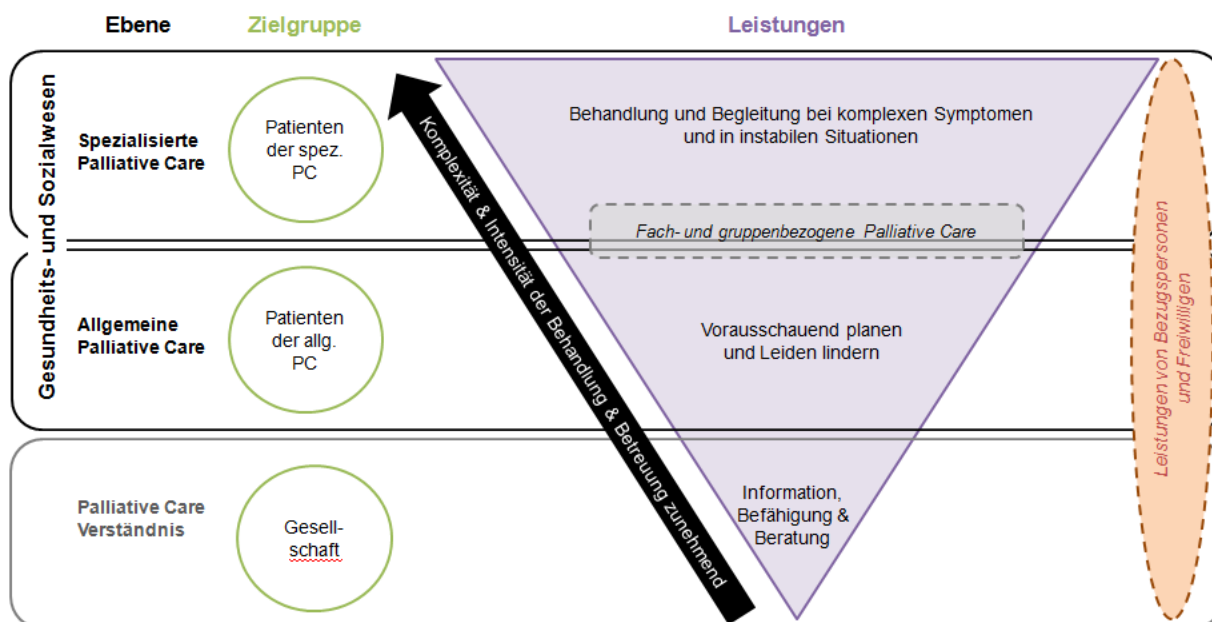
Ebene

Zielgruppe

Leistungen

Gesundheits- und Sozialwesen

Spezialisierte Palliative Care

Patienten der spez. PC

Komplexität & Intensität der Behandlung & Betreuung zunehmend

Behandlung und Begleitung bei komplexen Symptomen und in instabilen Situationen

Fach- und gruppenbezogene Palliative Care

Leistungen von Bezugspersonen und Freiwilligen

Allgemeine Palliative Care

Patienten der allg. PC

Vorausschauend planen und Leiden lindern

Palliative Care Verständnis

Gesell-schaft

Information, Befähigung & Beratung